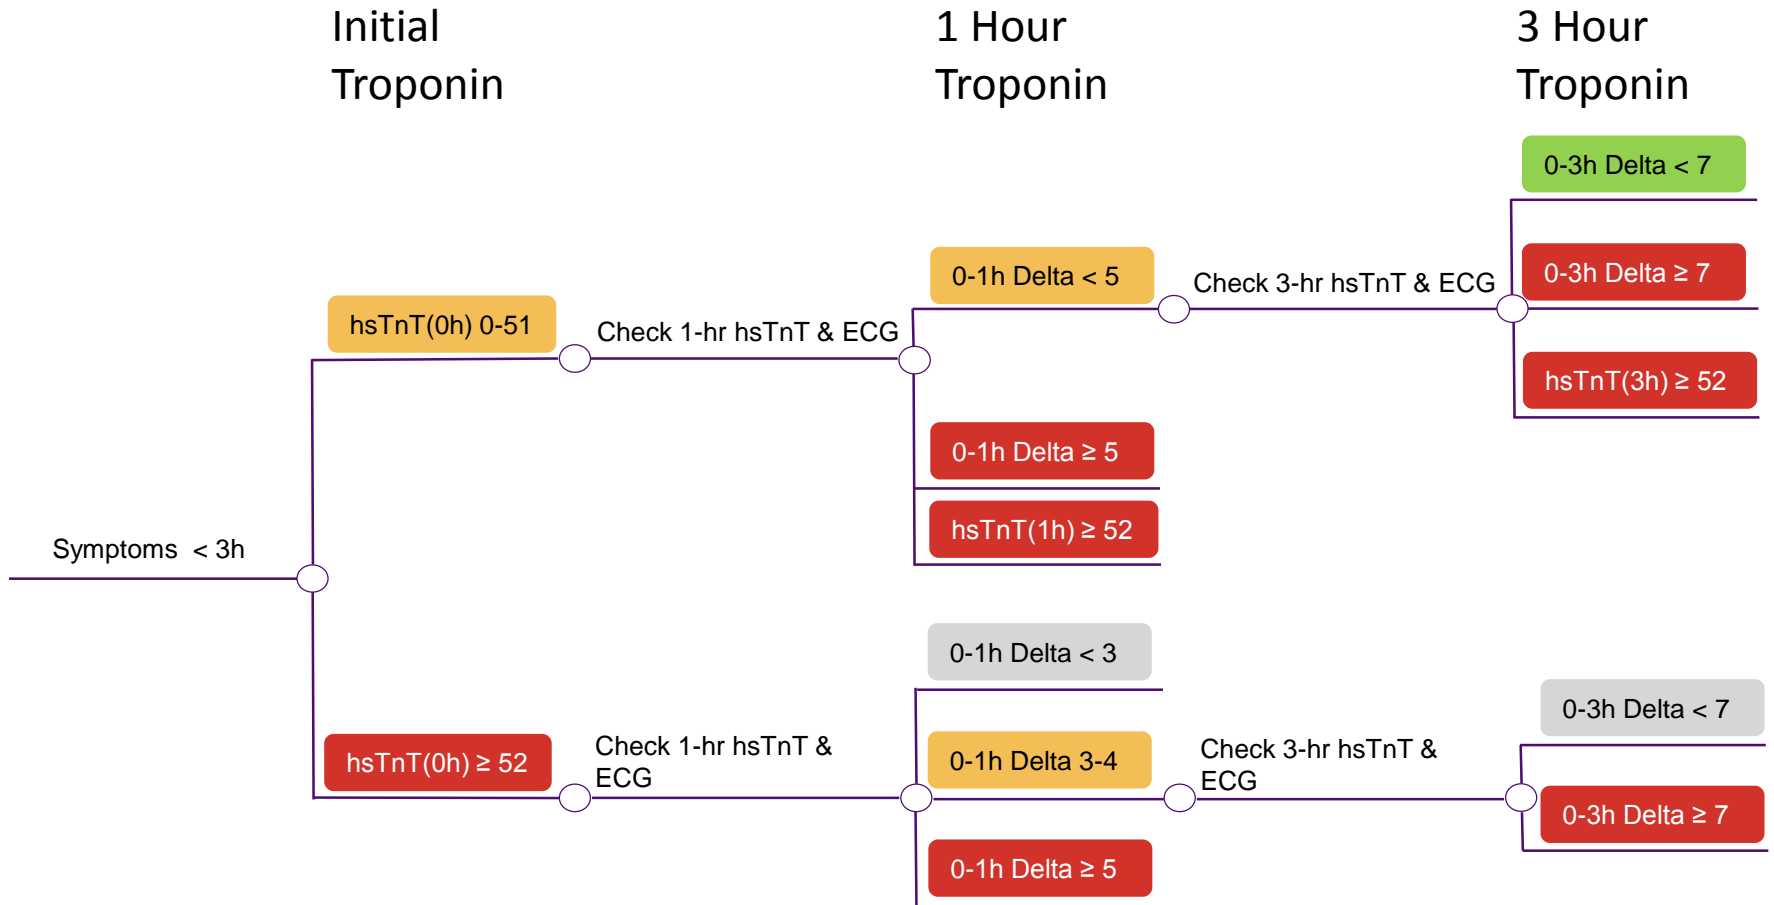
Initial Troponin

1 Hour Troponin

3 Hour Troponin

0-3h Delta < 7

0-1h Delta < 5

Check 3-hr hsTnT & ECG

0-3h Delta ≥ 7

hsTnT(0h) 0-51

Check 1-hr hsTnT & ECG

hsTnT(3h) ≥ 52

0-1h Delta ≥ 5

hsTnT(1h) ≥ 52

Symptoms < 3h

0-1h Delta < 3

0-3h Delta < 7

hsTnT(0h) ≥ 52

Check 1-hr hsTnT & ECG

0-1h Delta 3-4

Check 3-hr hsTnT & ECG

0-3h Delta ≥ 7

0-1h Delta ≥ 5